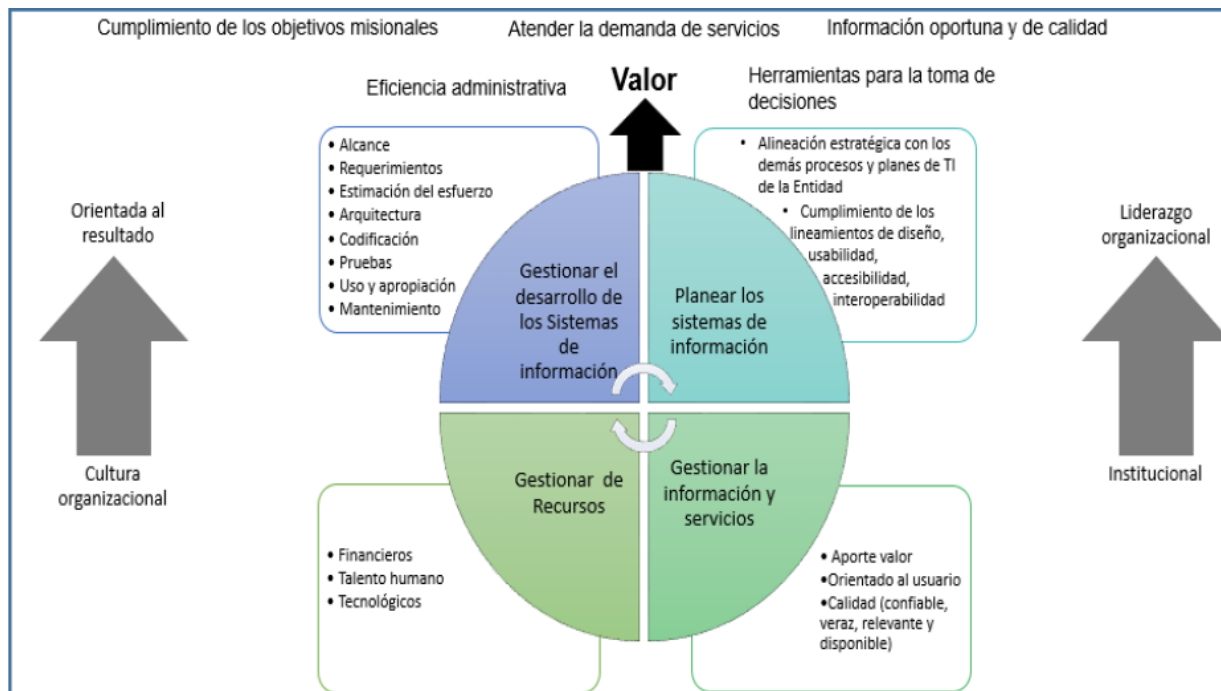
Cumplimiento de los objetivos misionales

Atender la demanda de servicios

Información oportuna y de calidad

Eficiencia administrativa

Valor

Herramientas para la toma de decisiones

• Alcance
• Requerimientos
• Estimación del esfuerzo
• Arquitectura
• Codificación
• Pruebas
• Uso y apropiación
• Mantenimiento

• Alineación estratégica con los demás procesos y planes de TI de la Entidad
• Cumplimiento de los lineamientos de diseño, usabilidad, accesibilidad, interoperabilidad

Orientada al resultado

Liderazgo organizacional

Gestionar el desarrollo de los Sistemas de información

Planear los sistemas de información

Gestionar de Recursos

Gestionar la información y servicios

Cultura organizacional

Institucional

• Financieros
• Talento humano
• Tecnológicos

• Aporte valor
• Orientado al usuario
• Calidad (confiable, veraz, relevante y disponible)